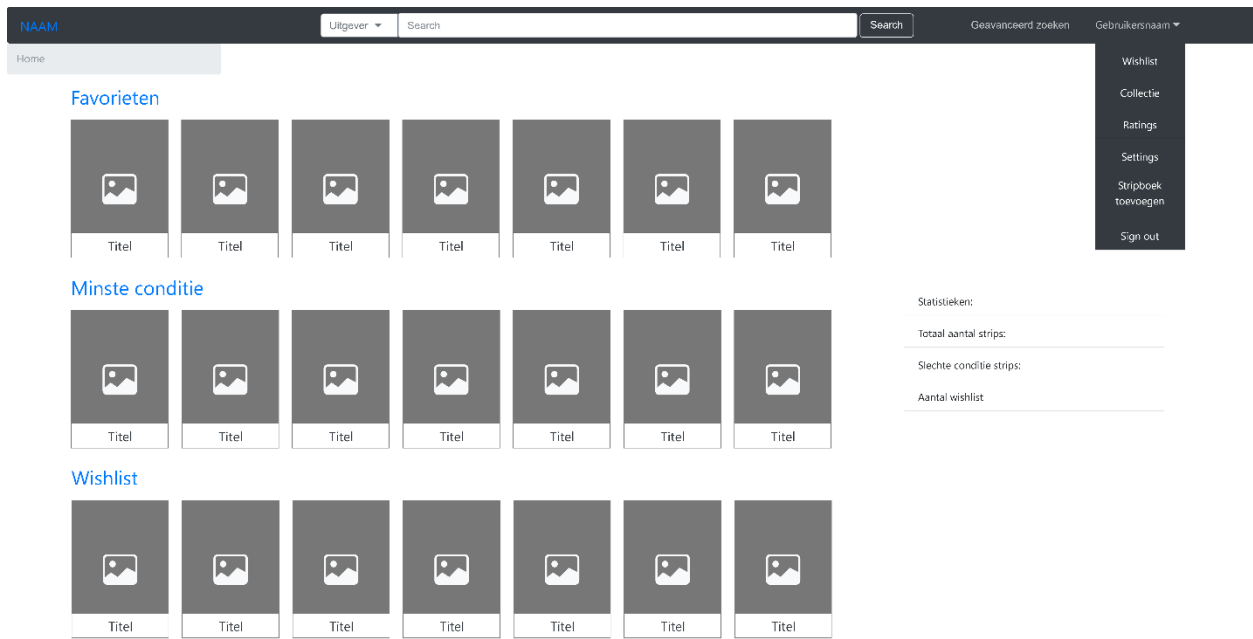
NAAM

Uitgever

Search

Search

Geavanceerd zoeken

Gebruikersnaam

Wishlist

Collectie

Ratings

Settings

Stripboek toevoegen

Sign out

Home

Favorieten

Titel Titel Titel Titel Titel Titel Titel

Minste conditie

Titel Titel Titel Titel Titel Titel Titel

Statistieken:

Totaal aantal strips:

Slechte conditie strips:

Aantal wishlist

Wishlist

Titel Titel Titel Titel Titel Titel Titel